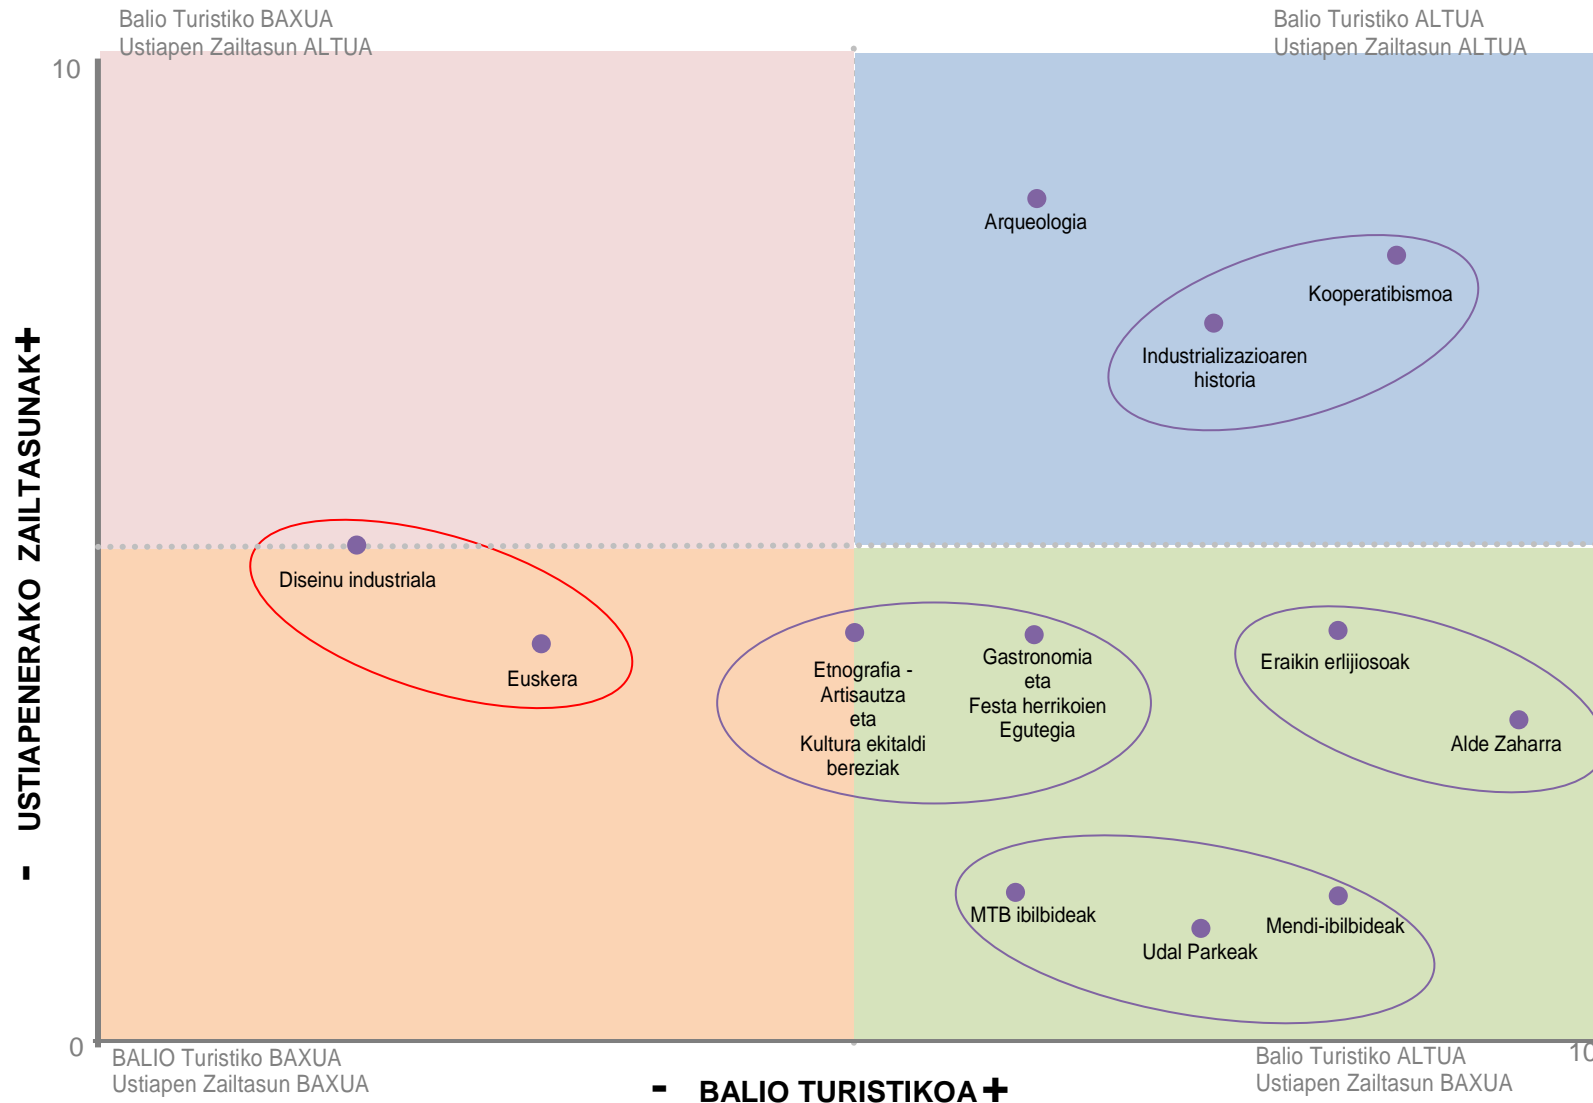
Balio Turistiko BAXUA
Ustiapen Zailtasun ALTUA

Balio Turistiko ALTUA
Ustiapen Zailtasun ALTUA

10

- USTIAPENERAKO ZAILTASUNAK +

Arqueologia

Kooperatibismoa

Industrializazioaren historia

Diseinu industriala

Euskera

Etnografia - Artisautza eta Kultura ekitaldi bereziak

Gastronomia eta Festa herrikoien Egutegia

Eraikin erlijiosoak

Alde Zaharra

MTB ibilbideak

Udal Parkeak

Mendi-ibilbideak

0

BALIO Turistiko BAXUA
Ustiapen Zailtasun BAXUA

- BALIO TURISTIKOA +

Balio Turistiko ALTUA
Ustiapen Zailtasun BAXUA

10